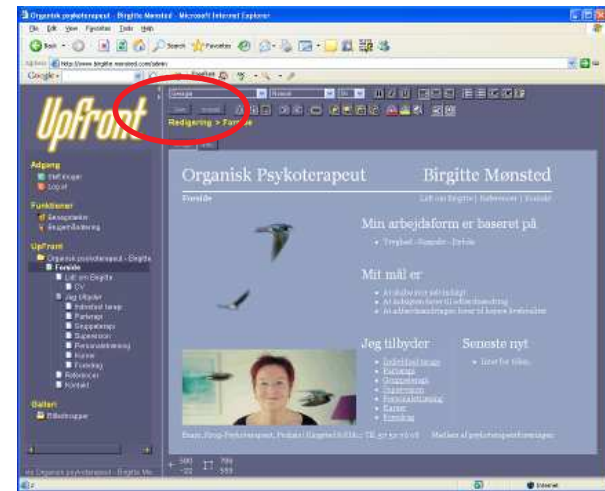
Organisk psykoterapeut - Birgitte Mønsted - Microsoft Internet Explorer

Filer Rediger Vis Favoritter Funktioner Hjælp

Tilbage Søg Favoritter

Adresse http://www.birgitte-monsted.com/admin

Google

UpFront

Gem Annuller

Redigering > Forside

Adgang
Skift kode
Logud

Funktioner
Beskeder
Brugerstyring

UpFront
Organisk psykoterapeut - Birgitte
Forside
Lidt om Birgitte
CV
Jeg tilbyder
Individuel terapi
Parterapi
Gruppeterapi
Supervision
Personaleudvikling
Kurser
Foredrag
Referencer
Kontakt

Galleri
Billedgrupper

Organisk Psykoterapeut

Birgitte Mønsted

Forside

Lidt om Birgitte | Referencer | Kontakt

Min arbejdsform er baseret på

Tryghed - Empati - Etik

Mit mål er

At styrke den personlige
At indlægge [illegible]
At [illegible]

Jeg tilbyder

Individuel terapi
Parterapi
Gruppeterapi
Supervision
Personaleudvikling
Kurser
Foredrag

Seneste nyt

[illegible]

Email: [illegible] Psykoterapeut, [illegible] | Tlf. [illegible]

Medlem af psykoterapeutforeningen

500
-22

799
589

Internet